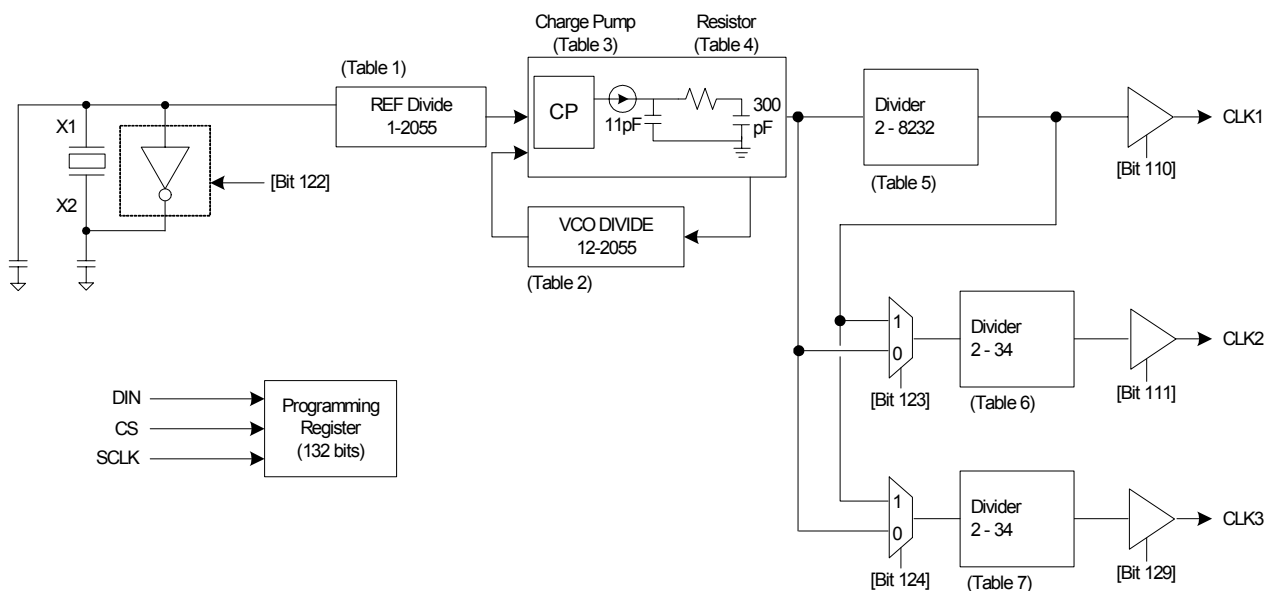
Charge Pump
(Table 3)

Resistor
(Table 4)

(Table 1)

REF Divide
1-2055

CP

11pF

300
pF

Divider
2 - 8232

CLK1

X1

X2

[Bit 122]

(Table 5)

[Bit 110]

VCO DIVIDE
12-2055

(Table 2)

1
0

Divider
2 - 34

CLK2

[Bit 123]

(Table 6)

[Bit 111]

DIN
CS
SCLK

Programming
Register
(132 bits)

1
0

Divider
2 - 34

CLK3

[Bit 124]

(Table 7)

[Bit 129]